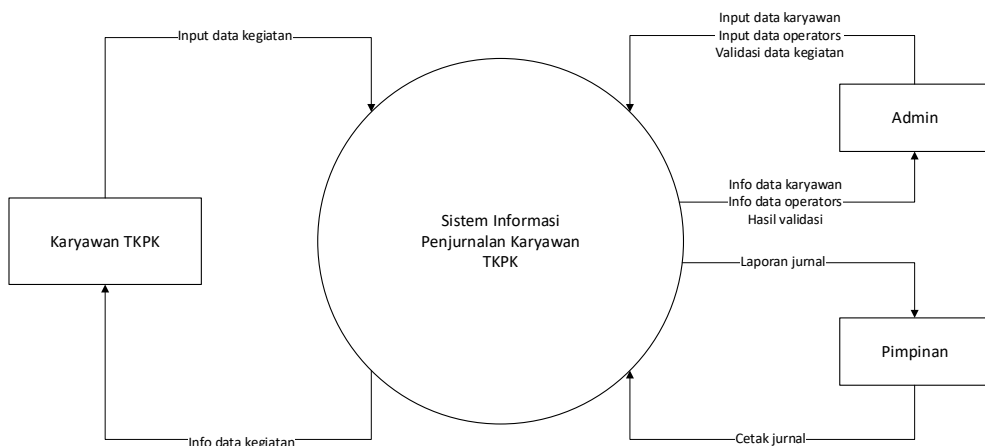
Input data kegiatan

Input data karyawan
Input data operators
Validasi data kegiatan

Admin

Info data karyawan
Info data operators
Hasil validasi

Karyawan TKPK

Sistem Informasi Penjurnalan Karyawan TKPK

Laporan jurnal

Pimpinan

Info data kegiatan

Cetak jurnal